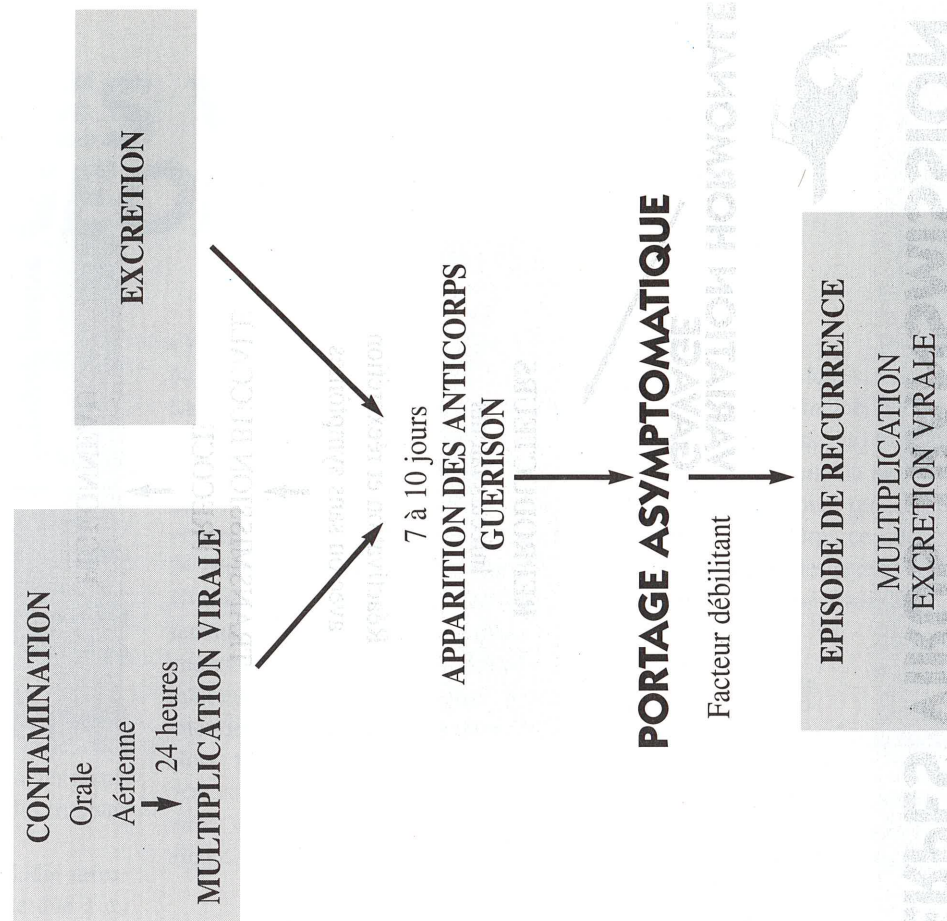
CONTAMINATION
Orale
Aérienne
24 heures
MULTIPLICATION VIRALE

EXCRETION

7 à 10 jours
APPARITION DES ANTICORPS
GUERISON

PORTAGE ASYMPTOMATIQUE

Facteur débilitant

EPISODE DE RECURRENCE
MULTIPLICATION
EXCRETION VIRALE